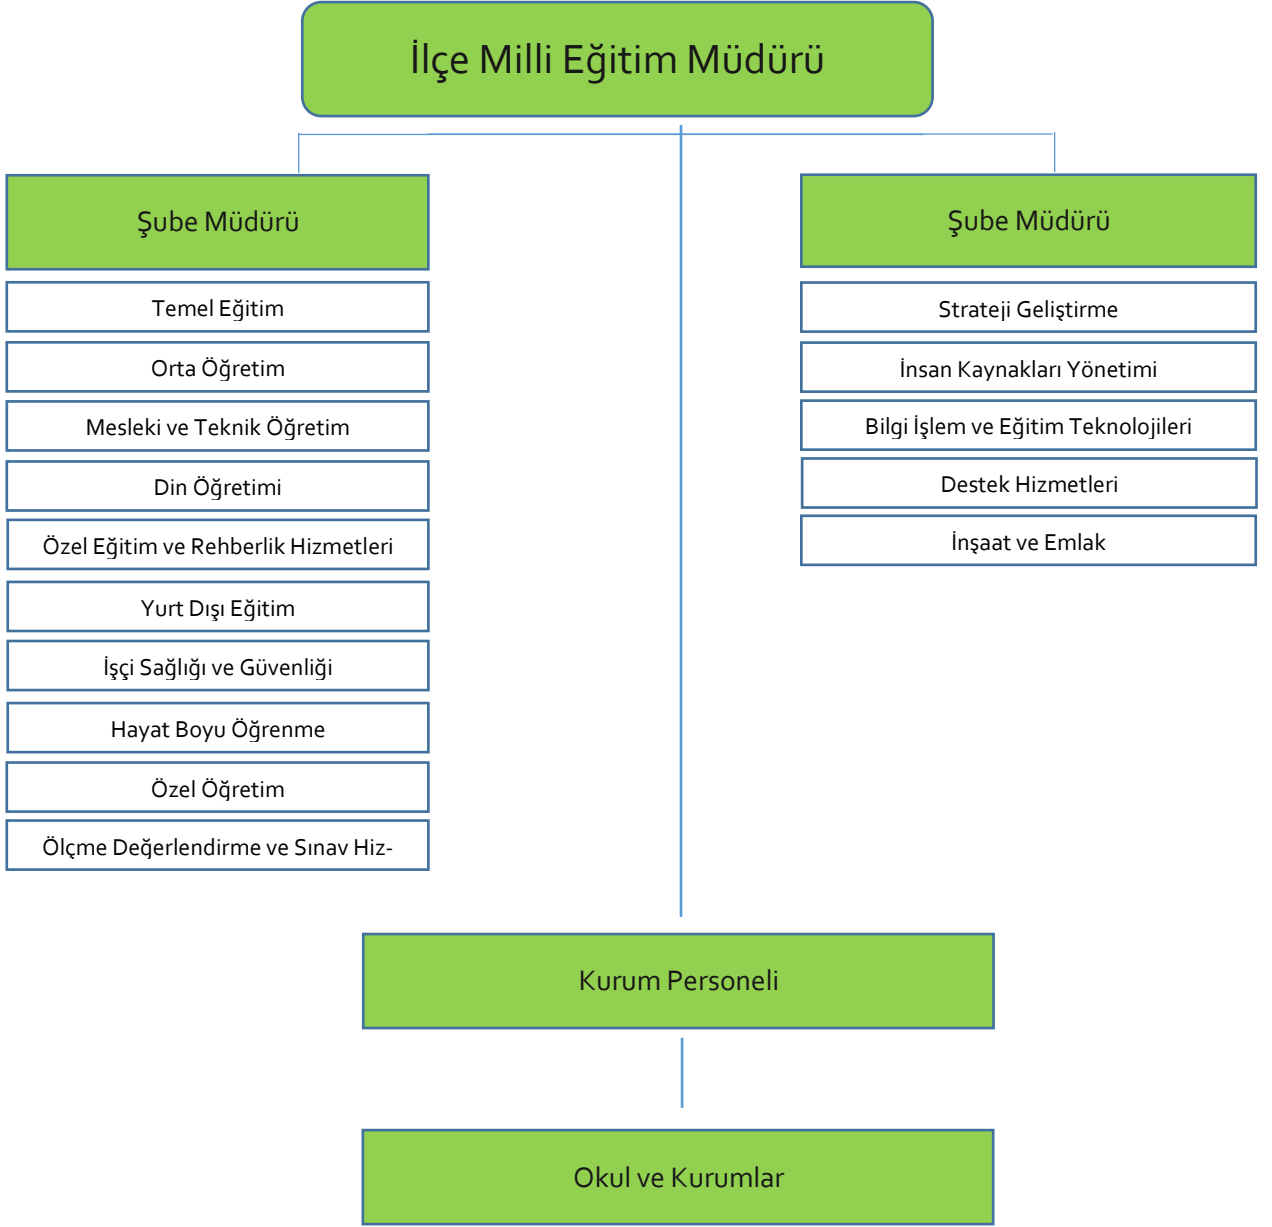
İlçe Milli Eğitim Müdürü

Şube Müdürü

Temel Eğitim

Orta Öğretim

Mesleki ve Teknik Öğretim

Din Öğretimi

Özel Eğitim ve Rehberlik Hizmetleri

Yurt Dışı Eğitim

İşçi Sağlığı ve Güvenliği

Hayat Boyu Öğrenme

Özel Öğretim

Ölçme Değerlendirme ve Sınav Hiz-

Şube Müdürü

Strateji Geliştirme

İnsan Kaynakları Yönetimi

Bilgi İşlem ve Eğitim Teknolojileri

Destek Hizmetleri

İnşaat ve Emlak

Kurum Personeli

Okul ve Kurumlar